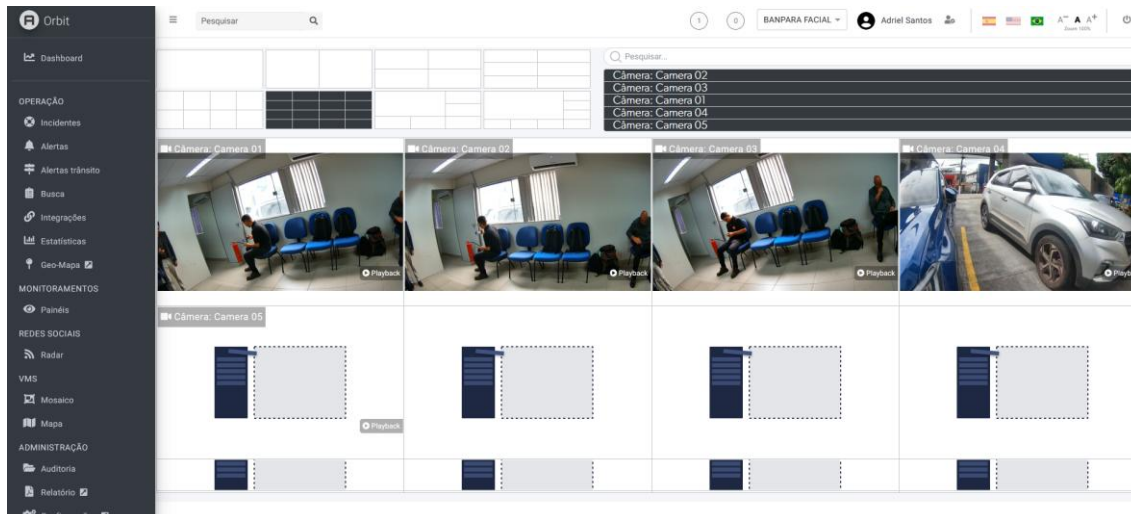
Orbit

Dashboard

OPERAÇÃO
Incidentes
Alertas
Alertas trânsito
Busca
Integrações
Estatísticas
Geo-Mapa

MONITORAMENTOS
Painéis

REDES SOCIAIS
Radar

VMS
Mosaico
Mapa

ADMINISTRAÇÃO
Auditoria
Relatório

Pesquisar

1 0 BANPARA FACIAL Adriel Santos A⁻ A A⁺

Pesquisar...
Câmera: Camera 02
Câmera: Camera 03
Câmera: Camera 01
Câmera: Camera 04
Câmera: Camera 05

Câmera: Camera 01
Playback
Câmera: Camera 02
Playback
Câmera: Camera 03
Playback
Câmera: Camera 04
Playb

Câmera: Camera 05
Playback